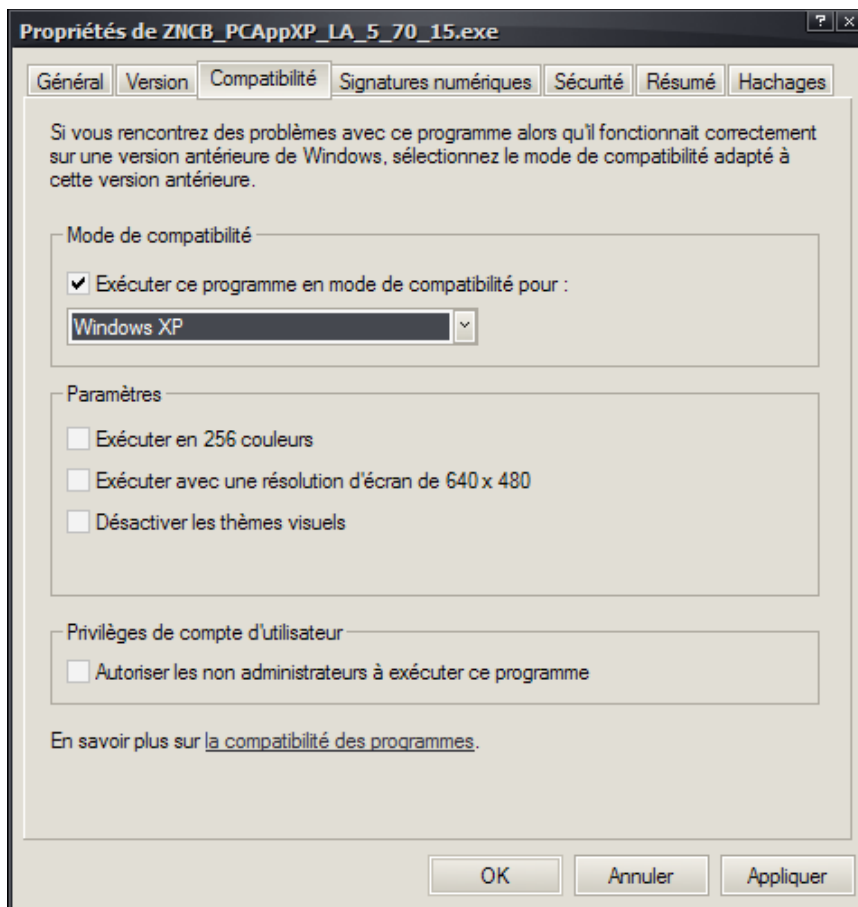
Propriétés de ZNCB_PCAppXP_LA_5_70_15.exe

?

Général | Version | Compatibilité | Signatures numériques | Sécurité | Résumé | Hachages

Si vous rencontrez des problèmes avec ce programme alors qu'il fonctionnait correctement sur une version antérieure de Windows, sélectionnez le mode de compatibilité adapté à cette version antérieure.

Mode de compatibilité

Exécuter ce programme en mode de compatibilité pour :

Windows XP

Paramètres

Exécuter en 256 couleurs

Exécuter avec une résolution d'écran de 640 x 480

Désactiver les thèmes visuels

Privilèges de compte d'utilisateur

Autoriser les non administrateurs à exécuter ce programme

En savoir plus sur la compatibilité des programmes.

OK | Annuler | Appliquer